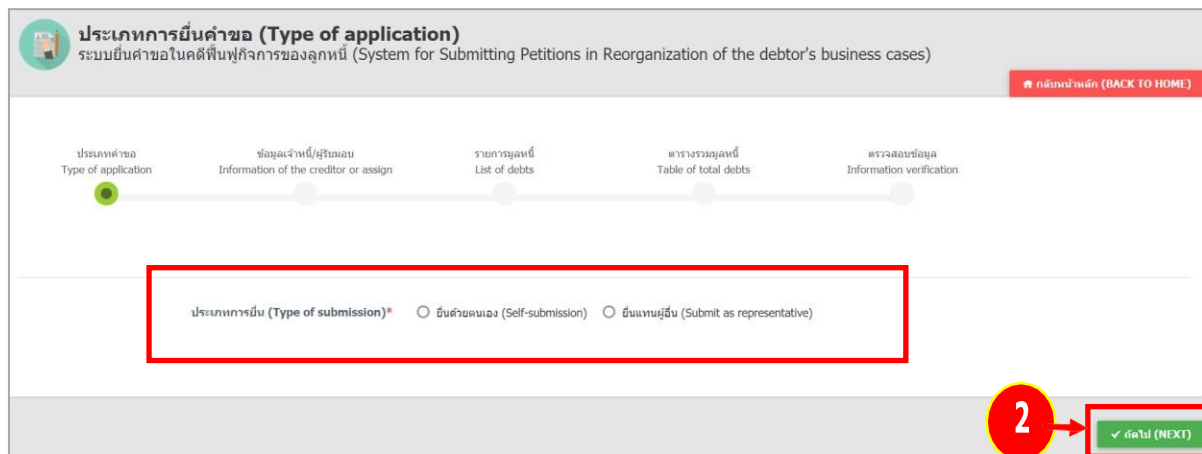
ประเภทการยื่นคำขอ (Type of application)
ระบบยื่นคำขอในคดีฟื้นฟูกิจการของลูกหนี้ (System for Submitting Petitions in Reorganization of the debtor's business cases)

กลับหน้าหลัก (BACK TO HOME)

ประเภทคำขอ
Type of application

ข้อมูลเจ้าหนี้/ผู้รับมอบ
Information of the creditor or assign

รายการมูลหนี้
List of debts

ตารางรวมมูลหนี้
Table of total debts

ตรวจสอบข้อมูล
Information verification

ประเภทการยื่น (Type of submission)* ยื่นด้วยตนเอง (Self-submission) ยื่นแทนผู้อื่น (Submit as representative)

2

ถัดไป (NEXT)